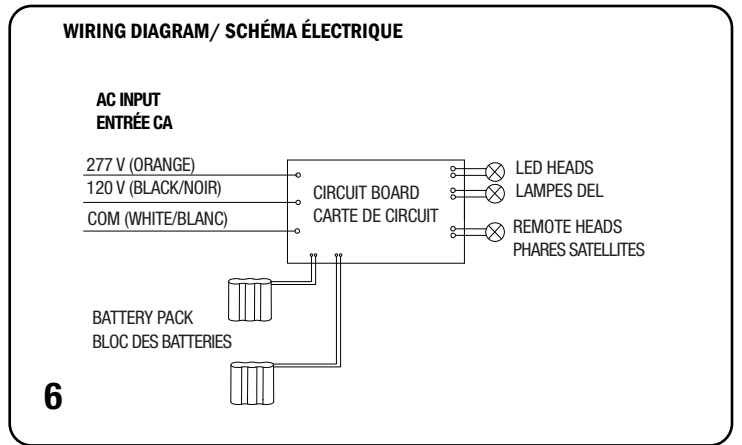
WIRING DIAGRAM/ SCHÉMA ÉLECTRIQUE

AC INPUT
ENTRÉE CA

277 V (ORANGE)
120 V (BLACK/NOIR)
COM (WHITE/BLANC)

CIRCUIT BOARD
CARTE DE CIRCUIT

LED HEADS
LAMPES DEL

REMOTE HEADS
PHARES SATELLITES

BATTERY PACK
BLOC DES BATTERIES

6